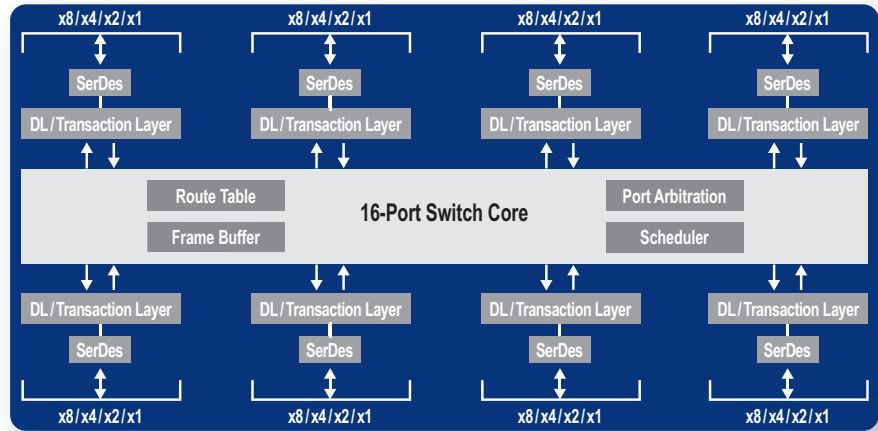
x8/x4/x2/x1
SerDes
DL/Transaction Layer

x8/x4/x2/x1
SerDes
DL/Transaction Layer

x8/x4/x2/x1
SerDes
DL/Transaction Layer

x8/x4/x2/x1
SerDes
DL/Transaction Layer

Route Table
Frame Buffer
16-Port Switch Core
Port Arbitration
Scheduler

DL/Transaction Layer
SerDes
x8/x4/x2/x1

DL/Transaction Layer
SerDes
x8/x4/x2/x1

DL/Transaction Layer
SerDes
x8/x4/x2/x1

DL/Transaction Layer
SerDes
x8/x4/x2/x1